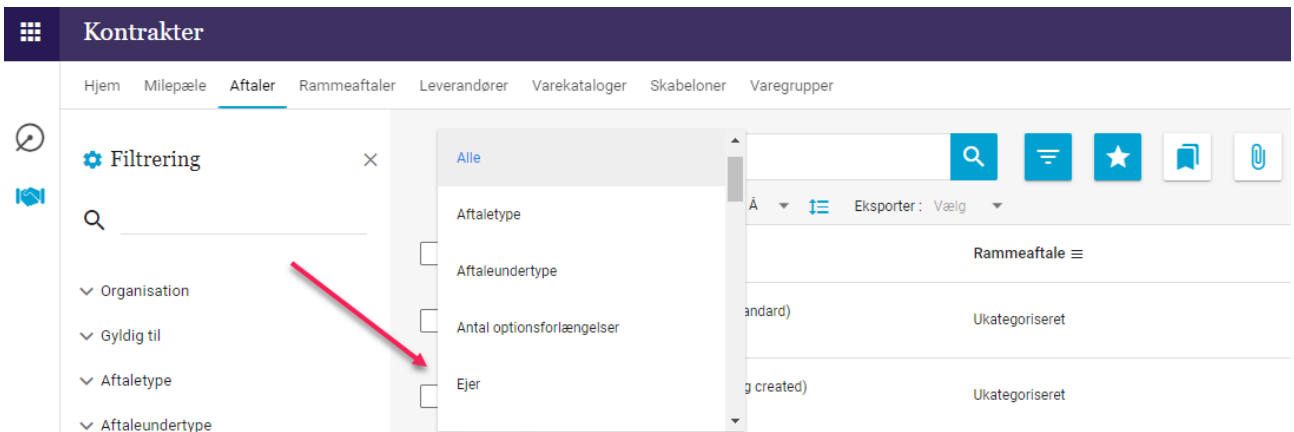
Kontrakter

Hjem Milepæle Aftaler Rammeaftaler Leverandører Varekataloger Skabeloner Varegrupper

Filtrering

Organisation

Gyldig til

Aftaletype

Aftaleundertype

Alle

Aftaletype

Aftaleundertype

Antal optionsforlængelser

Ejer

Å

Eksporter : Vælg

Rammeaftale

andard)

Ukategoriseret

g created)

Ukategoriseret